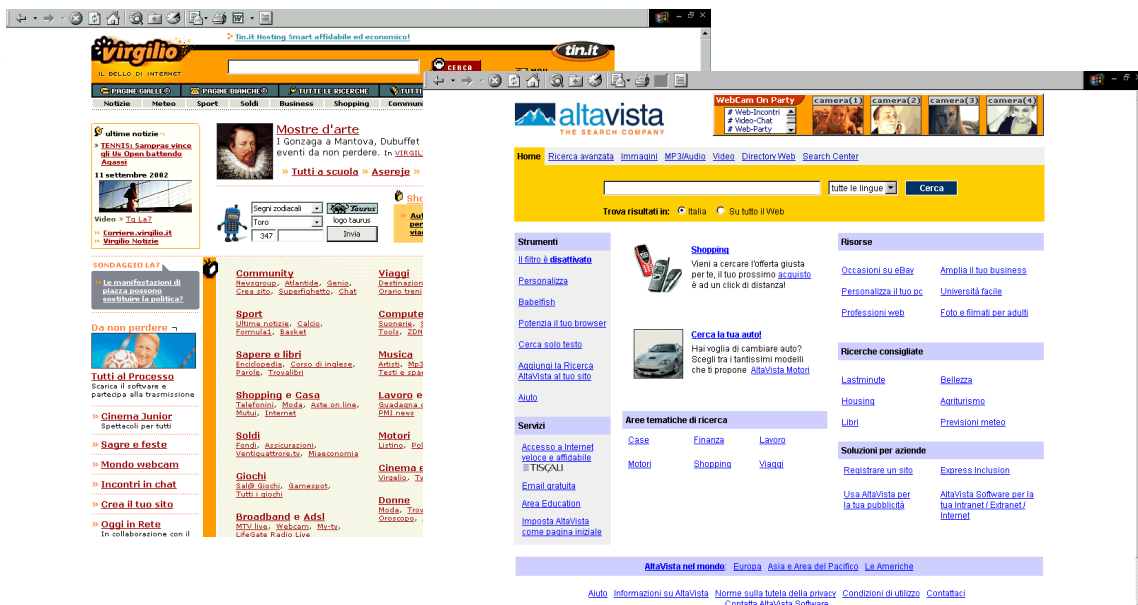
Tin.it Hosting Smart affidabile ed economico!

virgilio
IL BELLO DI INTERNET
CERCA
tin.it
PAGINE GIALLE
PAGINE BIANCHE
TUTTE LE RICERCHE
Notizie Meteo Sport Soldi Business Shopping Commun

ultime notizie
» TENNIS: Sampras vince gli Us Open battendo Agassi
11 settembre 2002
Video » Tg La7
» Corriere.virgilio.it
» Virgilio Notizie

Mostre d'arte
I Gonzaga a Mantova, Dubuffet eventi da non perdere. In VIRGIL
» Tutti a scuola » Asereje »

Segni zodiacali
Toro
347
logo taurus
Invia

SONDAGGIO LA7
» Le manifestazioni di piazza possono sostituire la politica?

Da non perdere
Tutti al Processo
Scarica il software e partecipa alla trasmissione
» Cinema Junior
Spettacoli per tutti
» Sagre e feste
» Mondo webcam
» Incontri in chat
» Crea il tuo sito
» Oggi in Rete
In collaborazione con il

Community
Newsgroup, Atlantide, Genio, Crea sito, Superfighetto, Chat
Sport
Ultime notizie, Calcio, Formula1, Basket
Sapere e libri
Enciclopedia, Corso di inglese, Parole, Trovalibri
Shopping e Casa
Telefonini, Moda, Aste on line, Mutui, Internet
Soldi
Fondi, Assicurazioni, Ventiquattrore.tv, Miaeconomia
Giochi
Sal@ Giochi, Gamespot, Tutti i giochi
Broadband e Adsl
MTV live, Webcam, My-tv, LifeGate Radio Live

Viaggi
Destinazion Orario treni
Compute
Suonerie, Tools, ZDN
Musica
Artisti, Mp3 Testi e spa
Lavoro e
Guadagna PMI news
Motori
Listino, Pol
Cinema e
Virgilio, Tv
Donne
Moda, Trov Oroscopo,

altavista
THE SEARCH COMPANY
WebCam On Party
# Web-Incontri
# Video-Chat
# Web-Party
camera(1) camera(2) camera(3) camera(4)

Home Ricerca avanzata Immagini MP3/Audio Video Directory Web Search Center
tutte le lingue
Cerca
Trova risultati in: Italia Su tutto il Web

Strumenti
Il filtro è disattivato
Personalizza
Babelfish
Potenzia il tuo browser
Cerca solo testo
Aggiungi la Ricerca AltaVista al tuo sito
Aiuto

Servizi
Accesso a Internet veloce e affidabile
TISCALI
Email gratuita
Area Education
Imposta AltaVista come pagina iniziale

Shopping
Vieni a cercare l'offerta giusta per te, il tuo prossimo acquisto è ad un click di distanza!

Cerca la tua auto!
Hai voglia di cambiare auto? Scegli tra i tantissimi modelli che ti propone AltaVista Motori

Aree tematiche di ricerca
Case Finanza Lavoro
Motori Shopping Viaggi

Risorse
Occasioni su eBay
Amplia il tuo business
Personalizza il tuo pc
Università facile
Professioni web
Foto e filmati per adulti

Ricerche consigliate
Lastminute
Bellezza
Housing
Agriturismo
Libri
Previsioni meteo

Soluzioni per aziende
Registrare un sito
Express Inclusion
Usa AltaVista per la tua pubblicità
AltaVista Software per la tua Intranet / Extranet / Internet

AltaVista nel mondo: Europa Asia e Area del Pacifico Le Americhe

Aiuto Informazioni su AltaVista Norme sulla tutela della privacy Condizioni di utilizzo Contattaci
Contatta AltaVista Software